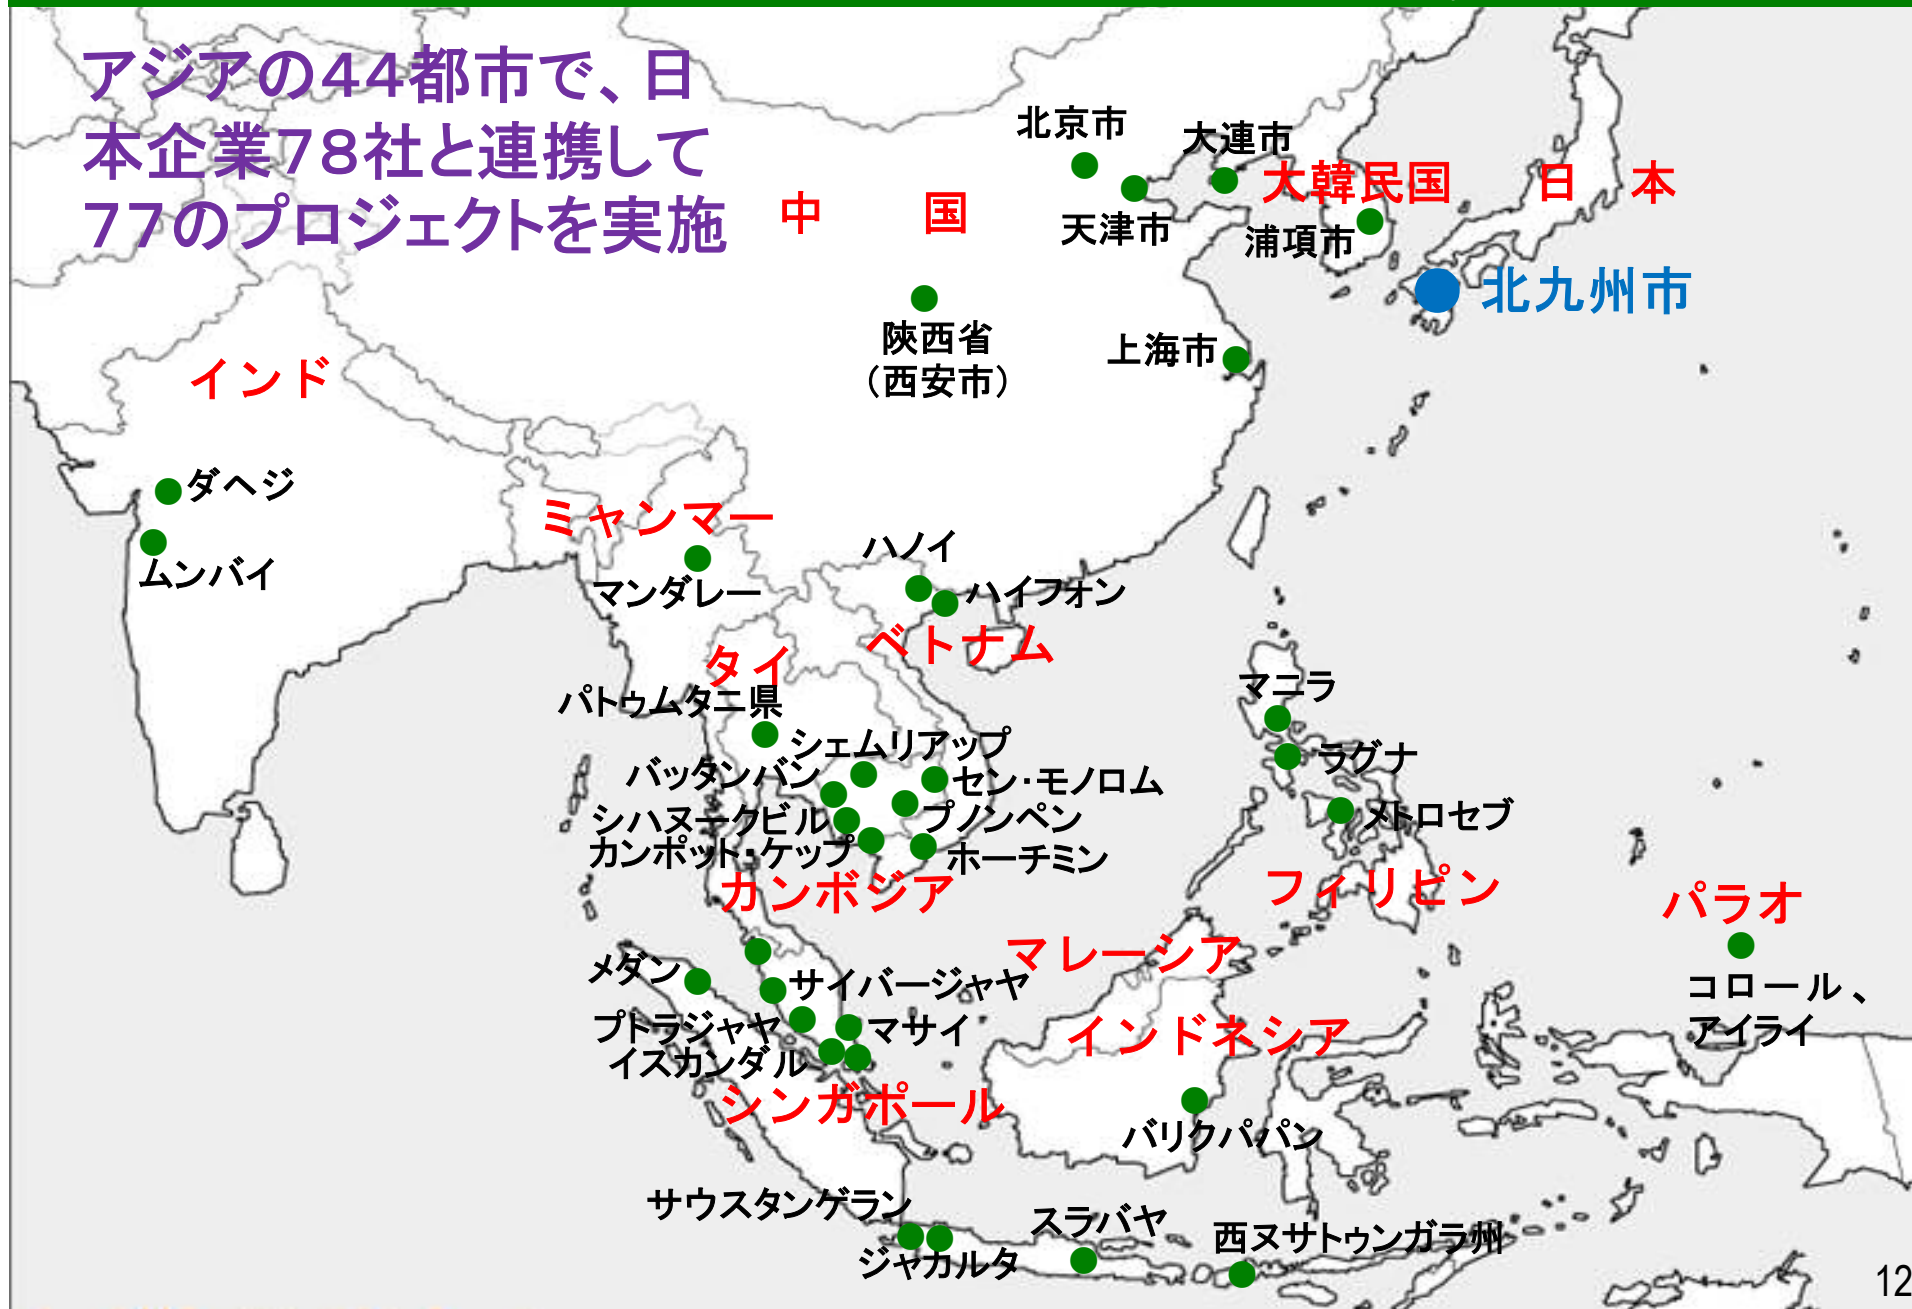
アジアの44都市で、日本企業78社と連携して77のプロジェクトを実施

中　国
北京市
大連市
大韓民国
日　本
天津市
浦項市
北九州市
陝西省
（西安市）
上海市
インド
ダヘジ
ムンバイ
ミャンマー
マンダレー
ハノイ
ハイフォン
ベトナム
タイ
パトゥムタニ県
シェムリアップ
バッタンバン
セン・モノロム
シハヌークビル
プノンペン
カンポット・ケップ
ホーチミン
カンボジア
マニラ
ラグナ
メトロセブ
フィリピン
パラオ
コロール、
アイライ
マレーシア
メダン
サイバージャヤ
プトラジャヤ
マサイ
イスカンダル
インドネシア
シンガポール
バリクパパン
サウスタンゲラン
スラバヤ
西ヌサトゥンガラ州
ジャカルタ
12